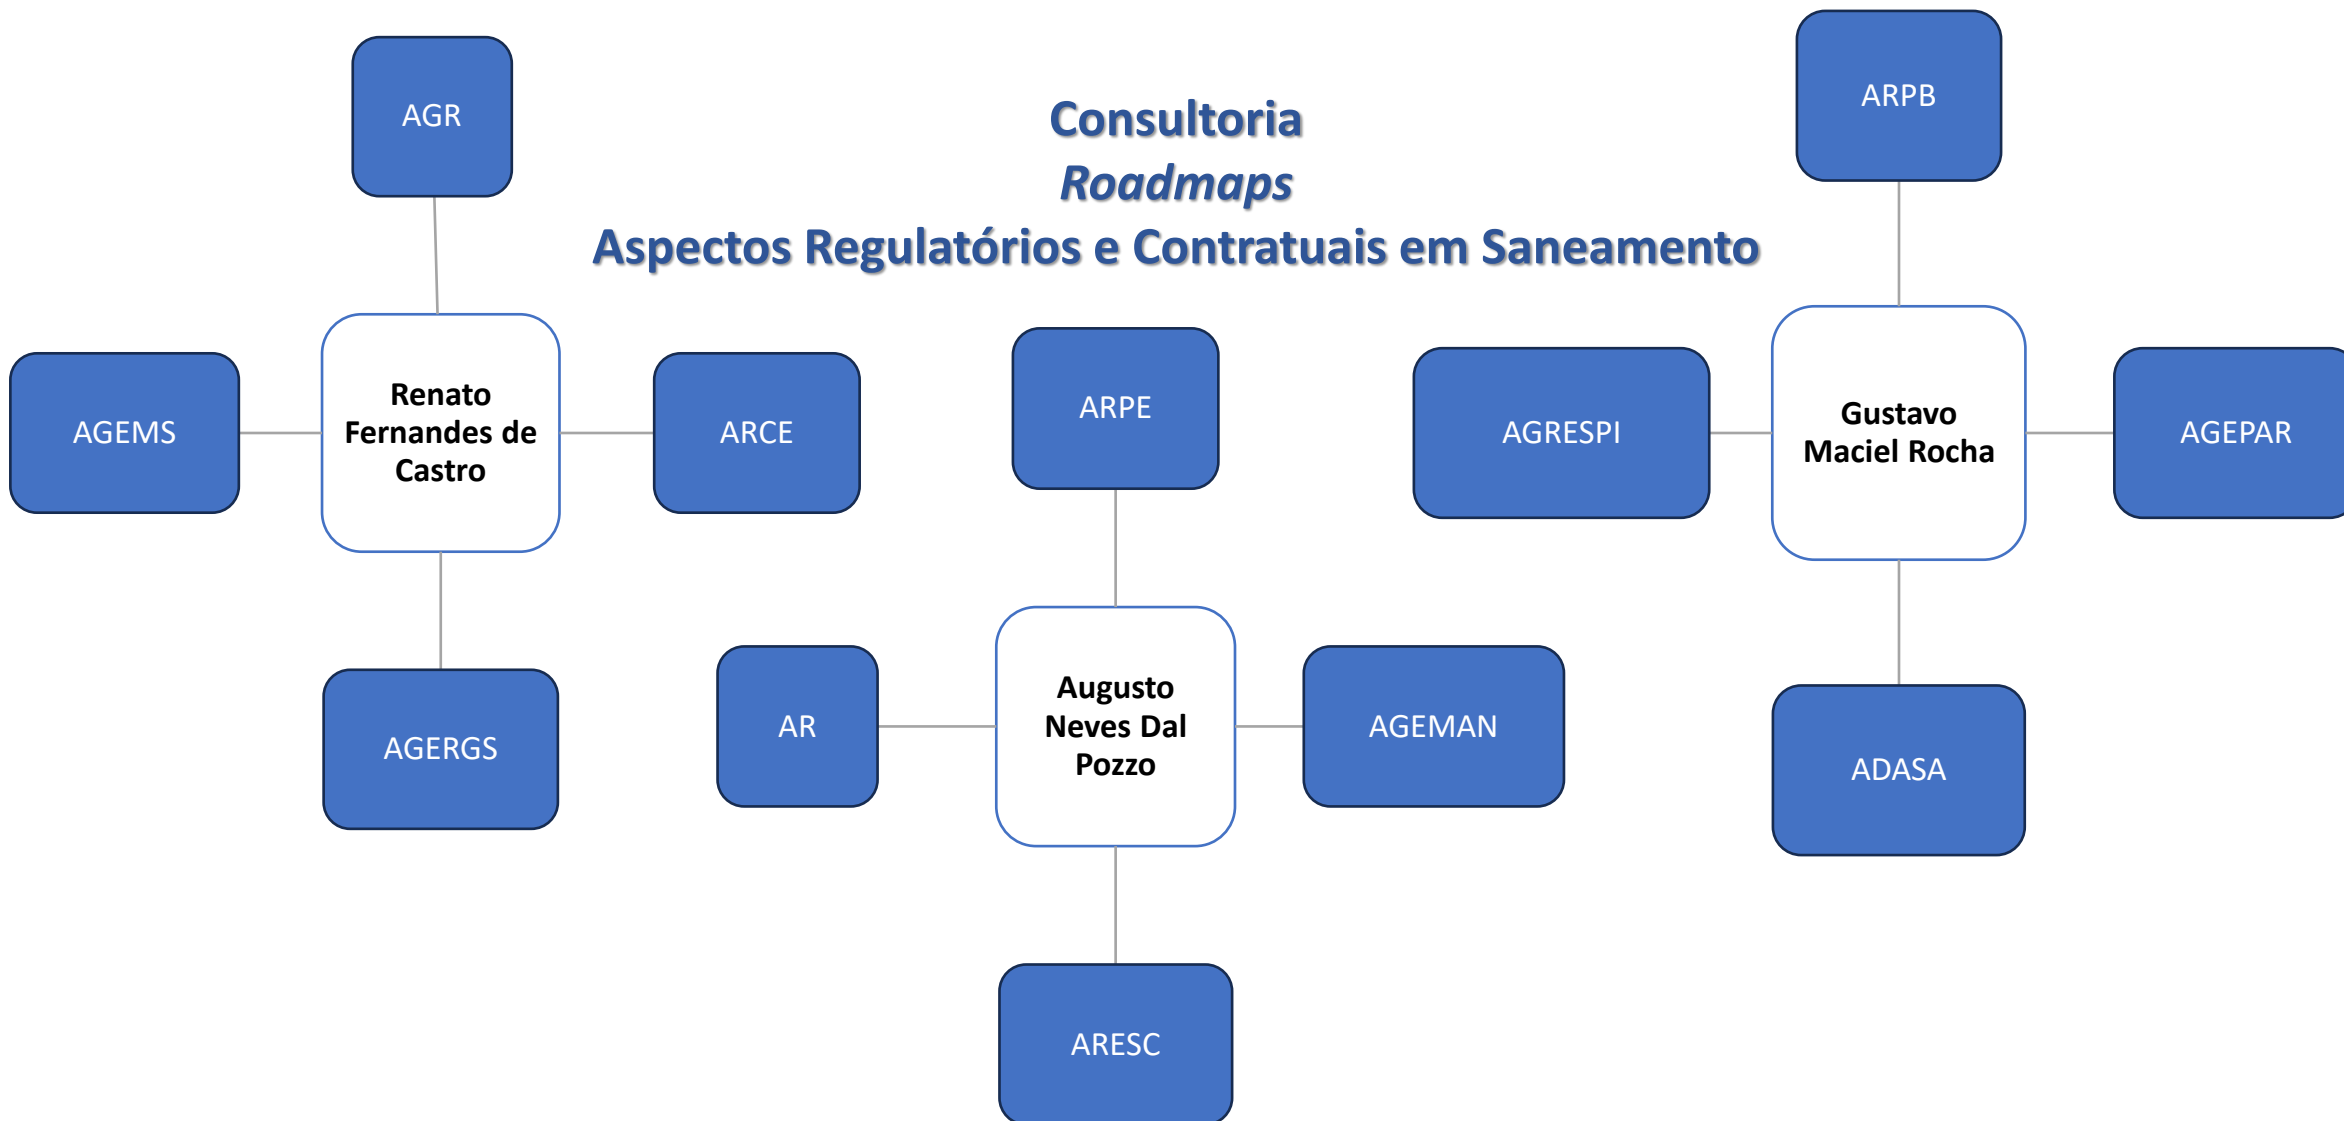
Consultoria
*Roadmaps*
Aspectos Regulatórios e Contratuais em Saneamento

AGR

AGEMS

Renato Fernandes de Castro

ARCE

AGERGS

ARPB

AGRESPI

Gustavo Maciel Rocha

AGEPAR

ADASA

ARPE

AR

Augusto Neves Dal Pozzo

AGEMAN

ARESC